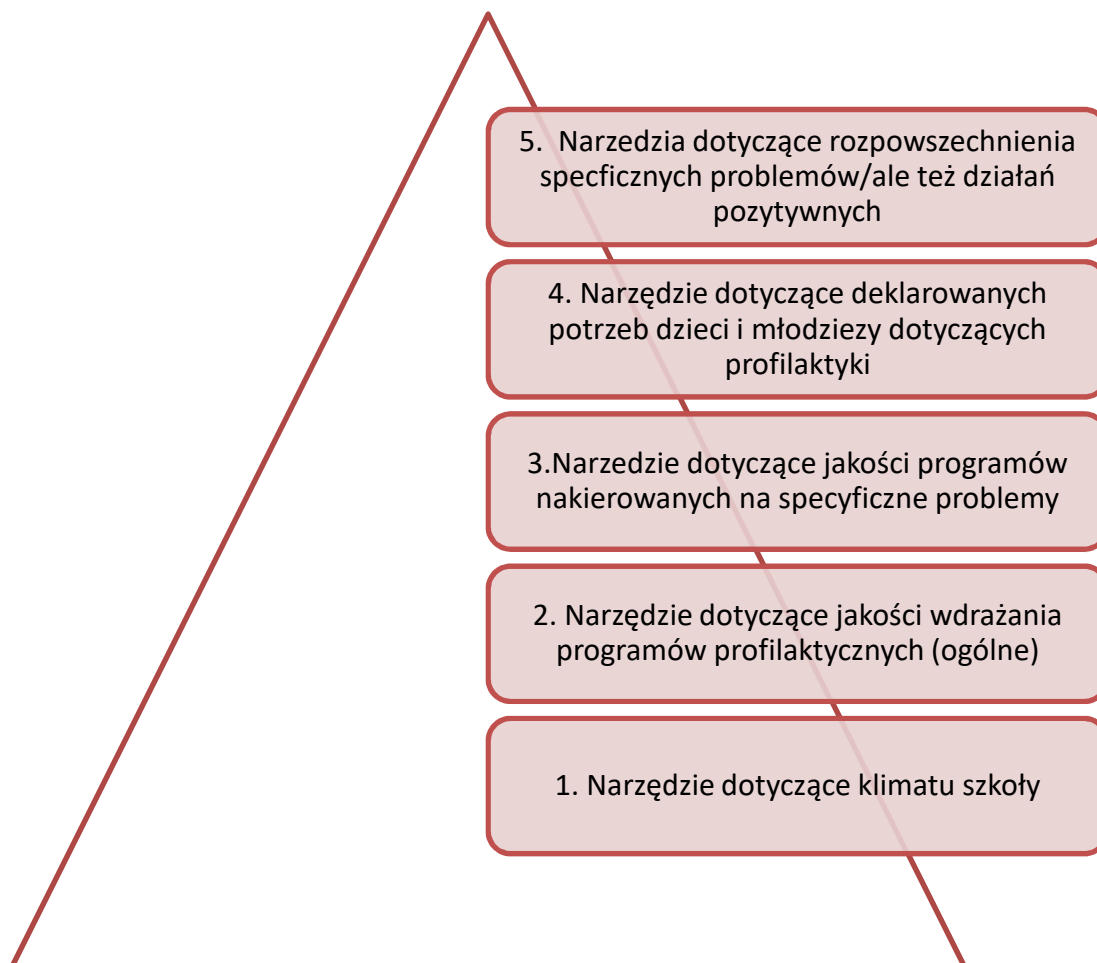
5. Narzedzia dotyczące rozpowszechnienia specficznych problemów/ale też działań pozytywnych

4. Narzędzie dotyczące deklarowanych potrzeb dzieci i młodziezy dotyczących profilaktyki

3.Narzedzie dotyczące jakości programów nakierowanych na specyficzne problemy

2. Narzędzie dotyczące jakości wdrażania programów profilaktycznych (ogólne)

1. Narzędzie dotyczące klimatu szkoły